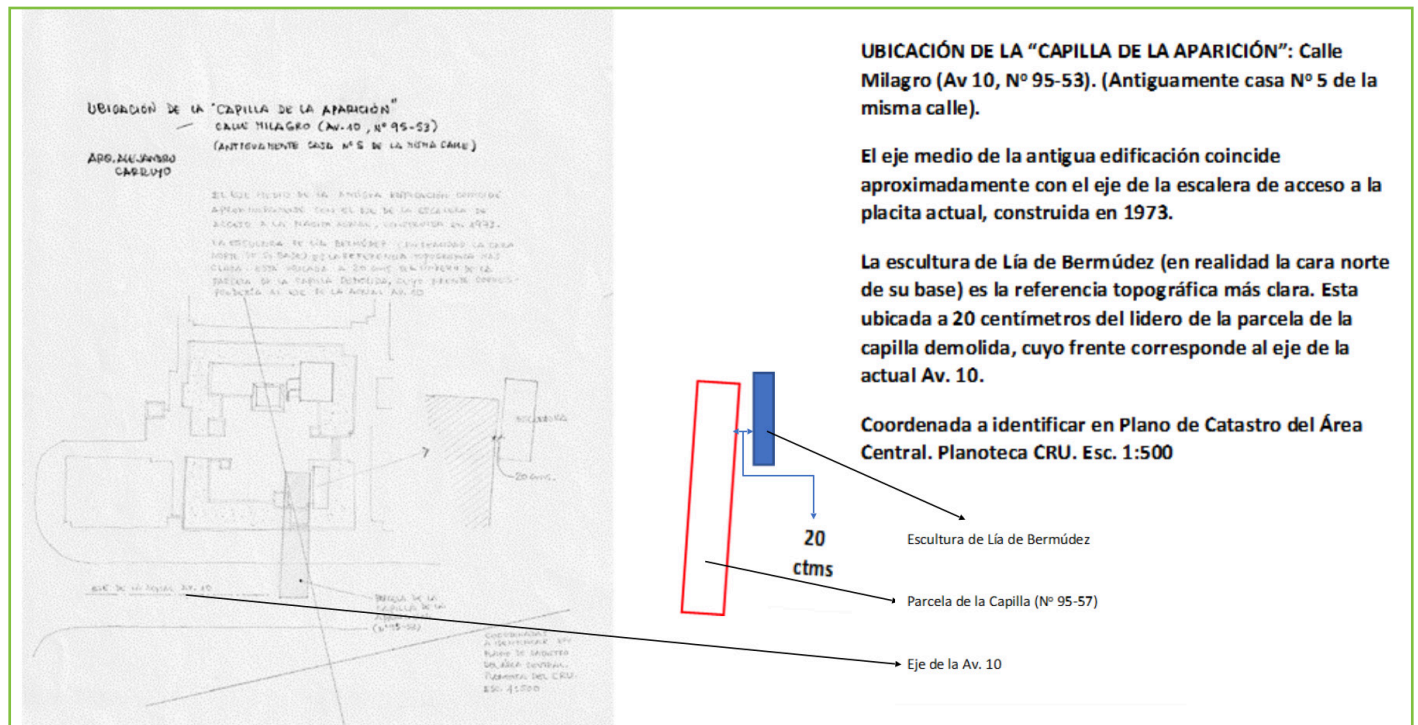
UBICACIÓN DE LA "CAPILLA DE LA APARICIÓN"
CALLE MILAGRO (AV. 10, Nº 95-53)
(ANTIGUAMENTE CASA Nº 5 DE LA MISMA CALLE)

ARQ. ALEJANDRO CARRUYO

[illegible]

ESCULTURA

20 cms.

EJE DE LA ACTUAL AV. 10

PARCELA DE LA CAPILLA DE LA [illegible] (Nº 95-57)

COORDENADA A IDENTIFICAR EN PLANO DE CATASTRO DEL ÁREA CENTRAL. PLANOTECA DEL CRU. ESC. 1:500

UBICACIÓN DE LA "CAPILLA DE LA APARICIÓN": Calle Milagro (Av 10, Nº 95-53). (Antiguamente casa Nº 5 de la misma calle).

El eje medio de la antigua edificación coincide aproximadamente con el eje de la escalera de acceso a la placita actual, construida en 1973.

La escultura de Lía de Bermúdez (en realidad la cara norte de su base) es la referencia topográfica más clara. Esta ubicada a 20 centímetros del lidero de la parcela de la capilla demolida, cuyo frente corresponde al eje de la actual Av. 10.

Coordenada a identificar en Plano de Catastro del Área Central. Planoteca CRU. Esc. 1:500

20 ctms

Escultura de Lía de Bermúdez

Parcela de la Capilla (Nº 95-57)

Eje de la Av. 10